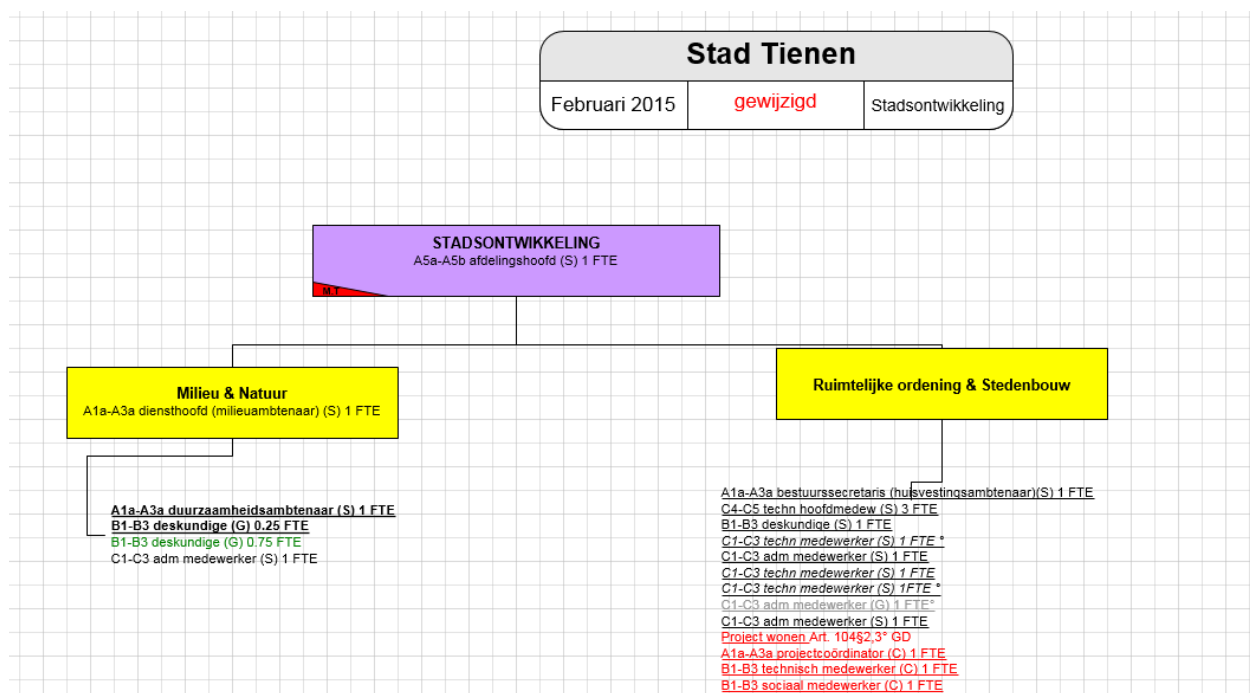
Stad Tienen

Februari 2015

gewijzigd

Stadsontwikkeling

STADSONTWIKKELING
A5a-A5b afdelingshoofd (S) 1 FTE

M.T

Milieu & Natuur
A1a-A3a diensthoofd (milieuambtenaar) (S) 1 FTE

Ruimtelijke ordening & Stedenbouw

A1a-A3a duurzaamheidsambtenaar (S) 1 FTE
B1-B3 deskundige (G) 0.25 FTE
B1-B3 deskundige (G) 0.75 FTE
C1-C3 adm medewerker (S) 1 FTE

A1a-A3a bestuurssecretaris (huisvestingsambtenaar)(S) 1 FTE
C4-C5 techn hoofdmedew (S) 3 FTE
B1-B3 deskundige (S) 1 FTE
C1-C3 techn medewerker (S) 1 FTE °
C1-C3 adm medewerker (S) 1 FTE
C1-C3 techn medewerker (S) 1 FTE
C1-C3 techn medewerker (S) 1FTE °
C1-C3 adm medewerker (G) 1 FTE°
C1-C3 adm medewerker (S) 1 FTE
Project wonen Art. 104§2,3° GD
A1a-A3a projectcoördinator (C) 1 FTE
B1-B3 technisch medewerker (C) 1 FTE
B1-B3 sociaal medewerker (C) 1 FTE